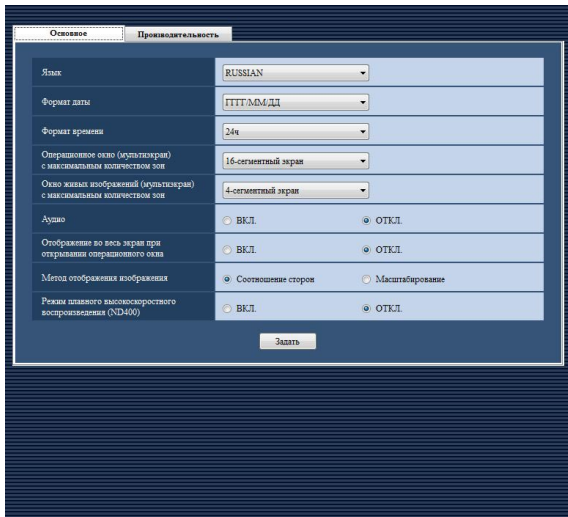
Основное | Производительность

| | | |
|---|---|---|
| Язык | RUSSIAN | |
| Формат даты | ГГГГ/ММ/ДД | |
| Формат времени | 24ч | |
| Операционное окно (мультиэкран) с максимальным количеством зон | 16-сегментный экран | |
| Окно живых изображений (мультиэкран) с максимальным количеством зон | 4-сегментный экран | |
| Аудио | ВКЛ. | ОТКЛ. |
| Отображение во весь экран при открывании операционного окна | ВКЛ. | ОТКЛ. |
| Метод отображения изображения | Соотношение сторон | Масштабирование |
| Режим плавного высокоскоростного воспроизведения (ND400) | ВКЛ. | ОТКЛ. |

Задать